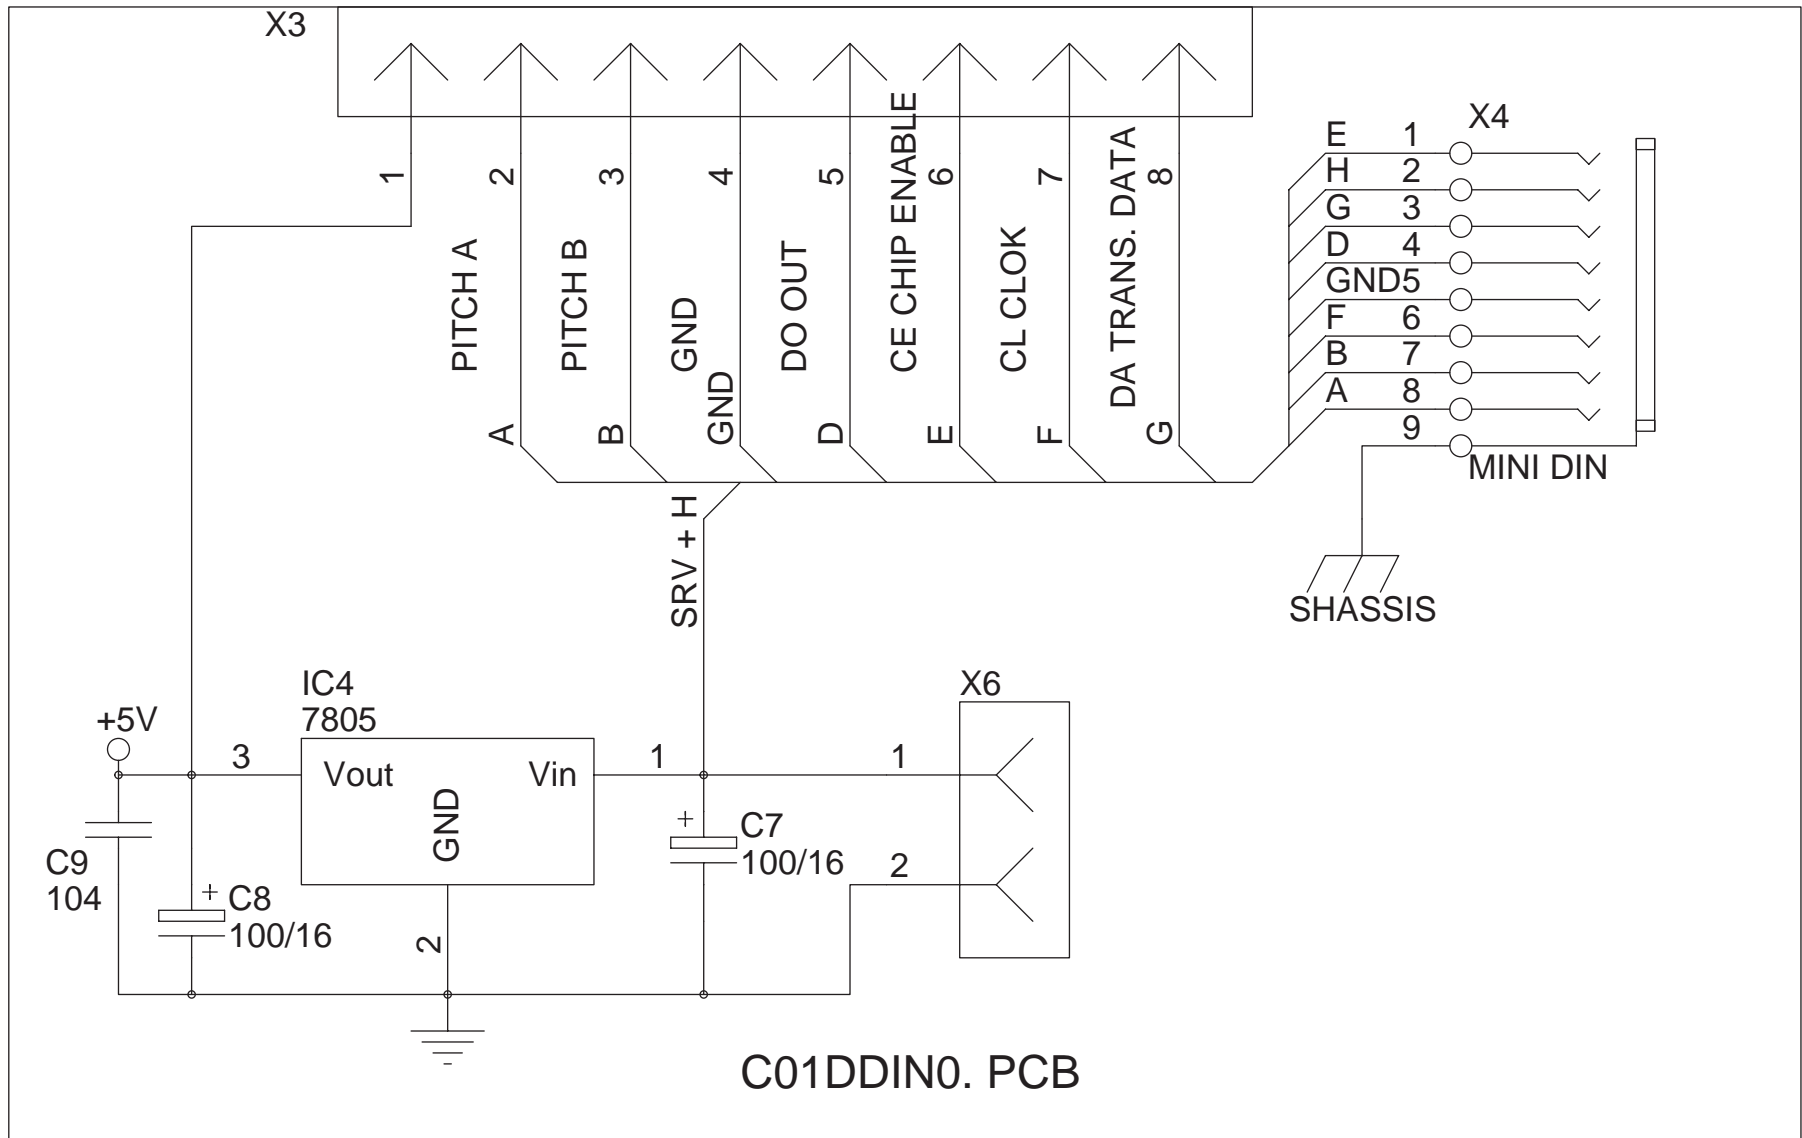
X3

1 2 3 4 5 6 7 8

PITCH A
PITCH B
GND
DO OUT
CE CHIP ENABLE
CL CLOK
DA TRANS. DATA

A B GND D E F G

SRV + H

X4
E 1
H 2
G 3
D 4
GND5
F 6
B 7
A 8
9
MINI DIN

SHASSIS

IC4
7805
+5V
3
Vout
GND
Vin
1
2
C9
104
C8
100/16
C7
100/16

X6
1
2

C01DDIN0. PCB